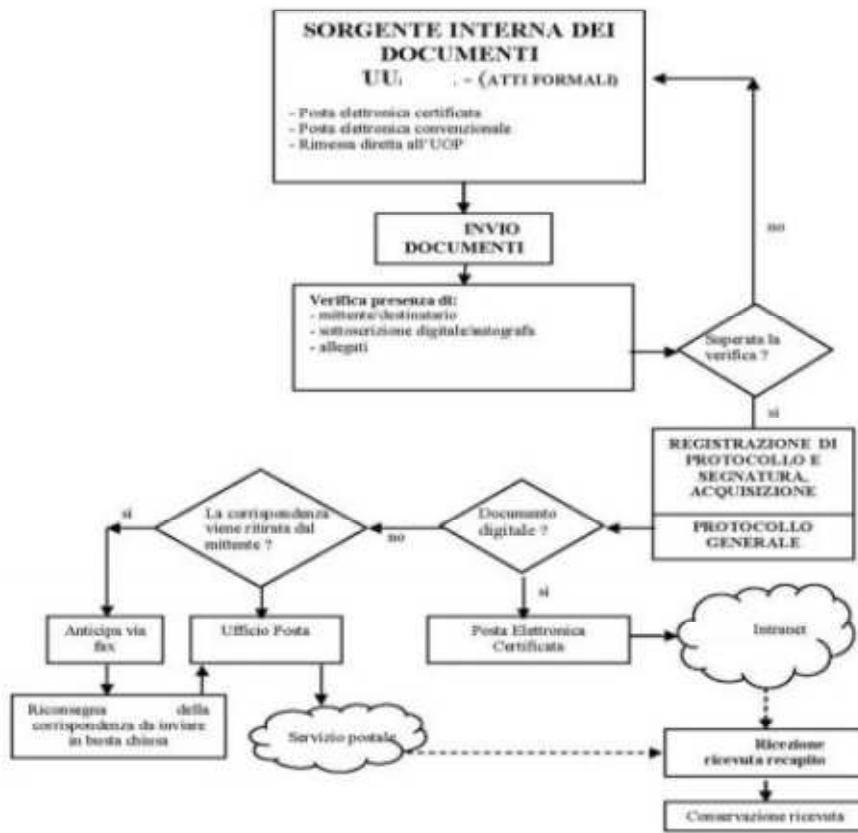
SORGENTE INTERNA DEI DOCUMENTI
UU. - (ATTI FORMALI)

- Posta elettronica certificata
- Posta elettronica convenzionale
- Rimessa diretta all'UOP

INVIO DOCUMENTI

Verifica presenza di:
- mittente/destinatario
- sottoscrizione digitale/autografa
- allegati

no

Superata la verifica ?

si

REGISTRAZIONE DI PROTOCOLLO E SEGNATURA, ACQUISIZIONE

PROTOCOLLO GENERALE

Documento digitale ?

no

La corrispondenza viene ritirata dal mittente ?

si

si

Anticipa via fax

Ufficio Posta

Posta Elettronica Certificata

Intranet

Riconsegna della corrispondenza da inviare in busta chiusa

Servizio postale

Ricezione ricevuta recapito

Conservazione ricevuta